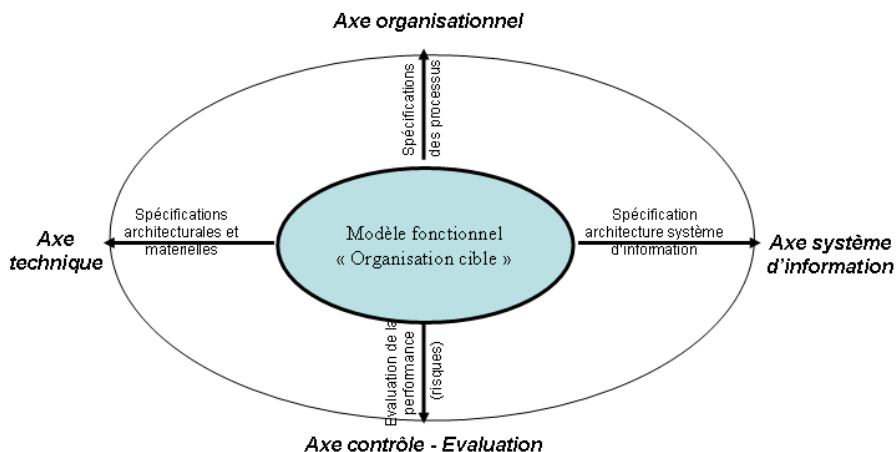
Axe organisationnel

Spécifications des processus

Axe technique

Spécifications architecturales et materielles

Modèle fonctionnel « Organisation cible »

Spécification architecture système d'information

Axe système d'information

Evaluation de la performance (risques)

Axe contrôle - Evaluation